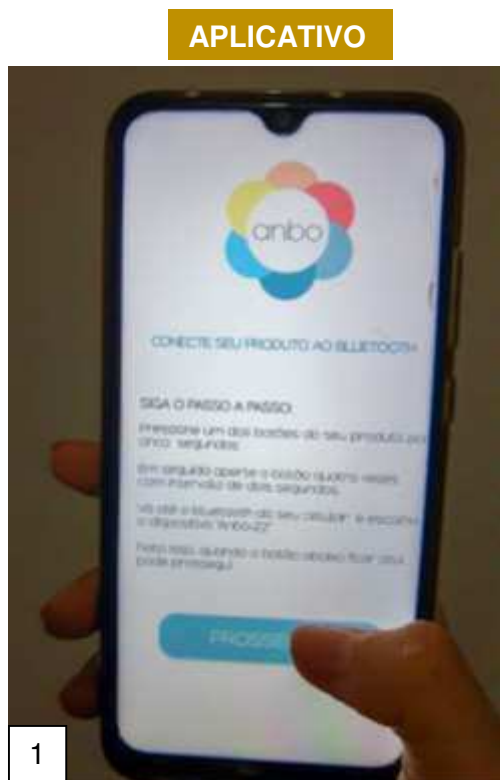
APLICATIVO

anbo

CONECTE SEU PRODUTO AO BLUETOOTH

SIGA O PASSO A PASSO:

Pressione um dos botões do seu produto por cinco segundos

Em seguida aperte o botão quatro vezes com intervalo de dois segundos

Vá até o bluetooth do seu celular e escolha o dispositivo "Anbo-22"

Feito isso, quando o botão abaixo ficar azul pode prosseguir

PROSSE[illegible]

1